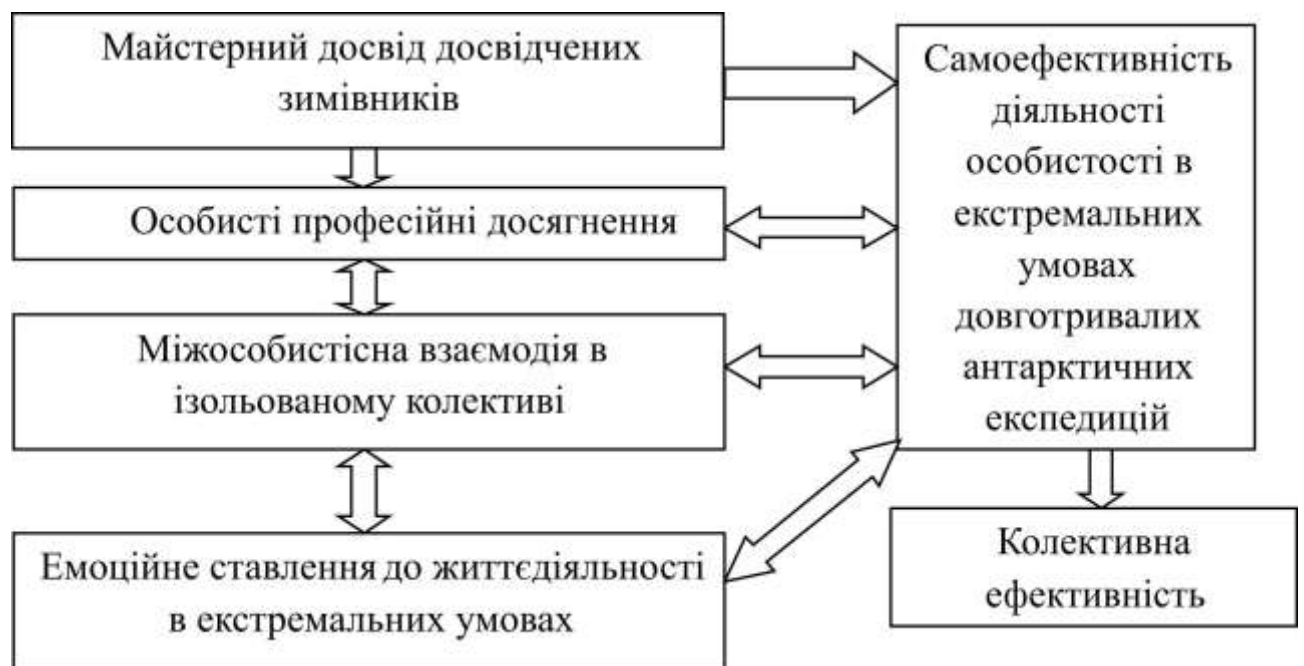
Майстерний досвід досвідчених зимівників

Особисті професійні досягнення

Міжособистісна взаємодія в ізольованому колективі

Емоційне ставлення до життєдіяльності в екстремальних умовах

Самоефективність діяльності особистості в екстремальних умовах довготривалих антарктичних експедицій

Колективна ефективність